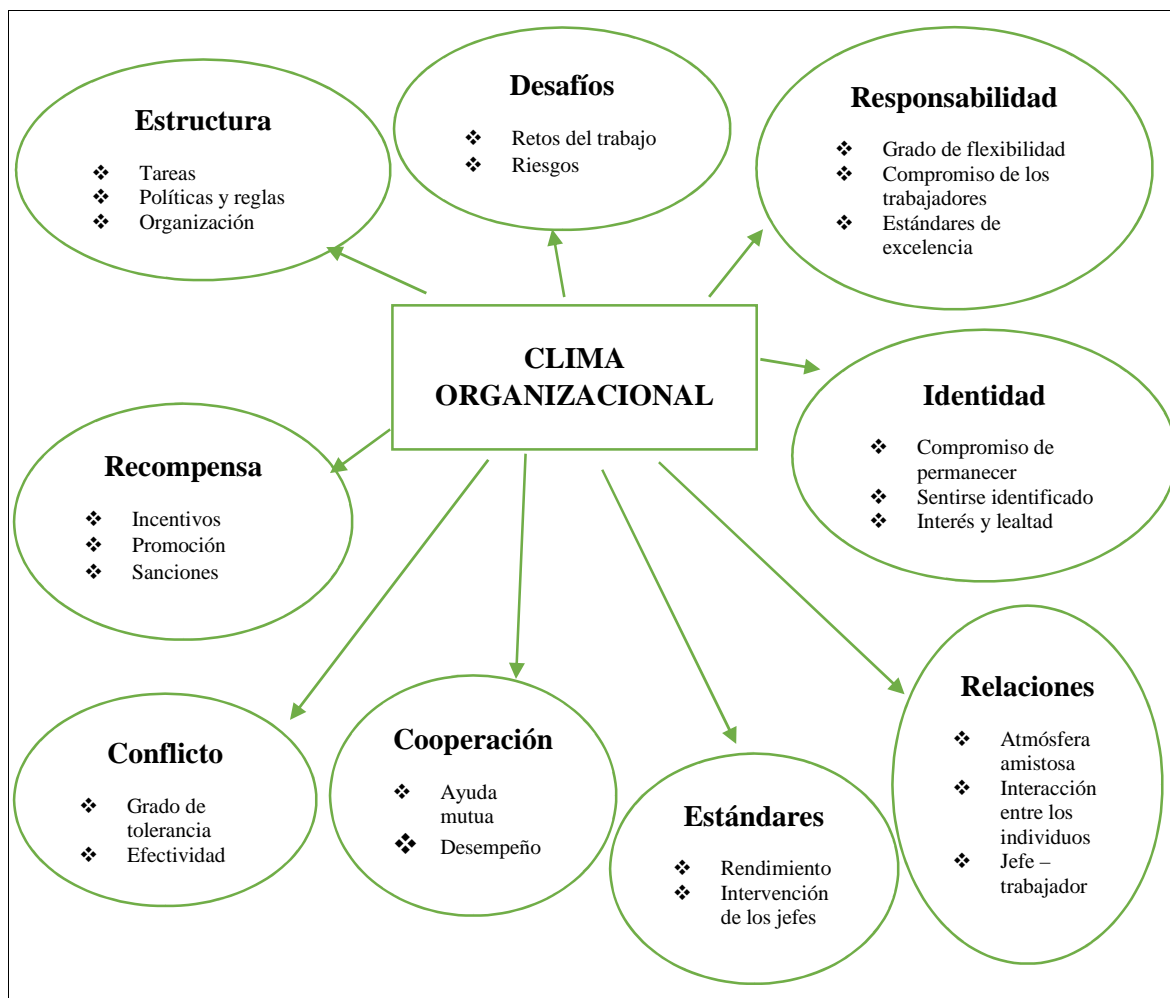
CLIMA ORGANIZACIONAL

Estructura
❖ Tareas
❖ Políticas y reglas
❖ Organización

Desafíos
❖ Retos del trabajo
❖ Riesgos

Responsabilidad
❖ Grado de flexibilidad
❖ Compromiso de los trabajadores
❖ Estándares de excelencia

Identidad
❖ Compromiso de permanecer
❖ Sentirse identificado
❖ Interés y lealtad

Recompensa
❖ Incentivos
❖ Promoción
❖ Sanciones

Relaciones
❖ Atmósfera amistosa
❖ Interacción entre los individuos
❖ Jefe – trabajador

Conflicto
❖ Grado de tolerancia
❖ Efectividad

Cooperación
❖ Ayuda mutua
❖ Desempeño

Estándares
❖ Rendimiento
❖ Intervención de los jefes